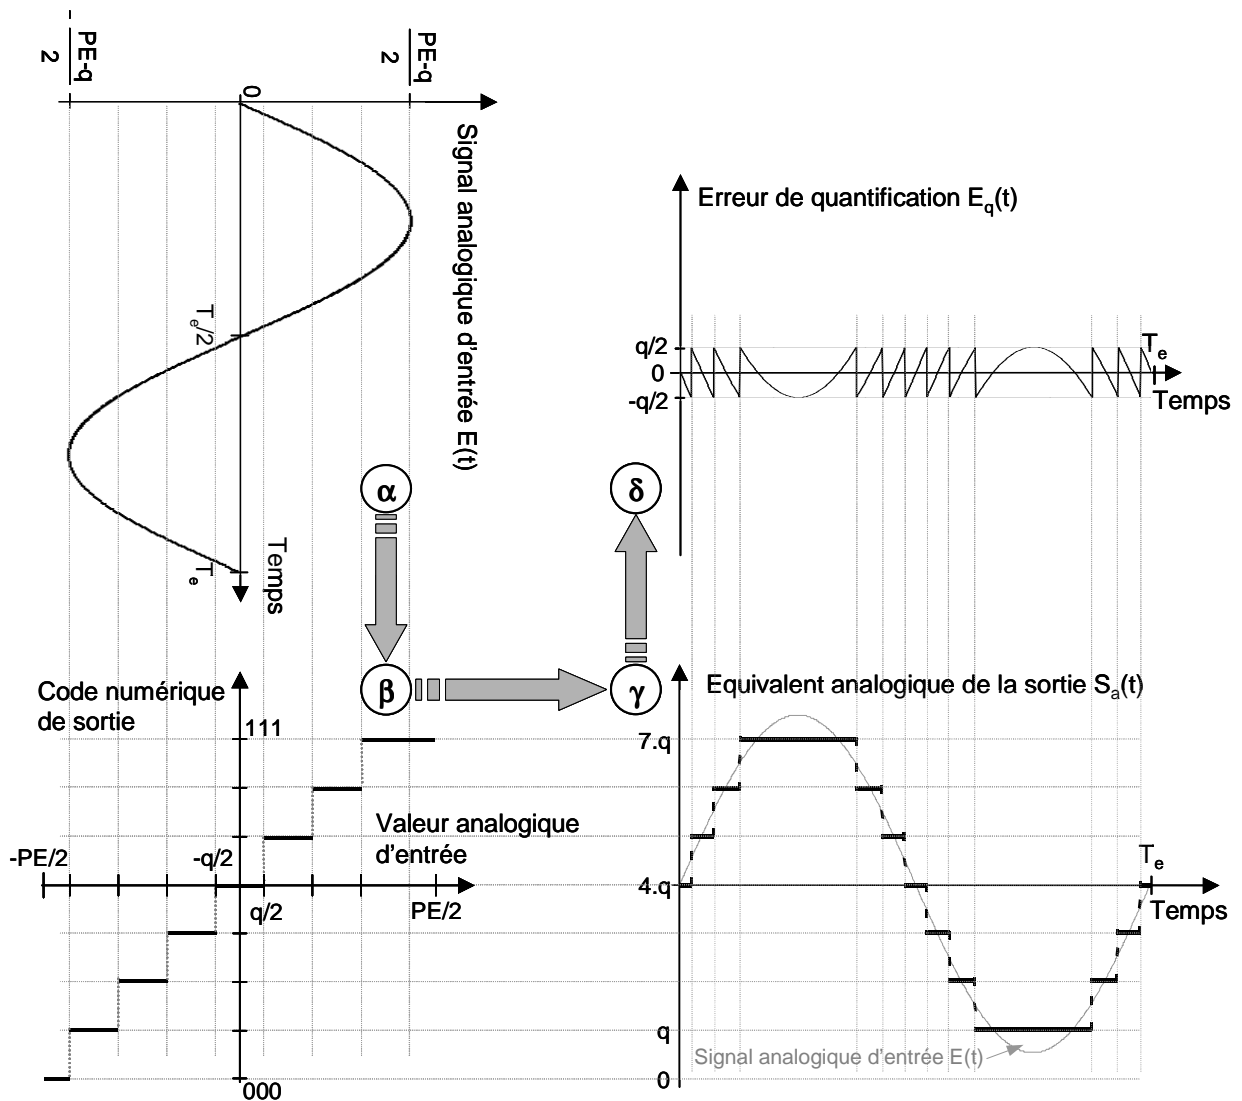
$-\frac{PE-q}{2}$

$\frac{PE-q}{2}$

0

Signal analogique d'entrée E(t)

$T_e/2$

$T_e$

Temps

Erreur de quantification $E_q(t)$

q/2

0

-q/2

$T_e$

Temps

α

β

γ

δ

Code numérique de sortie

111

000

Valeur analogique d'entrée

-PE/2

-q/2

q/2

PE/2

Equivalent analogique de la sortie $S_a(t)$

7.q

4.q

q

0

$T_e$

Temps

Signal analogique d'entrée E(t)